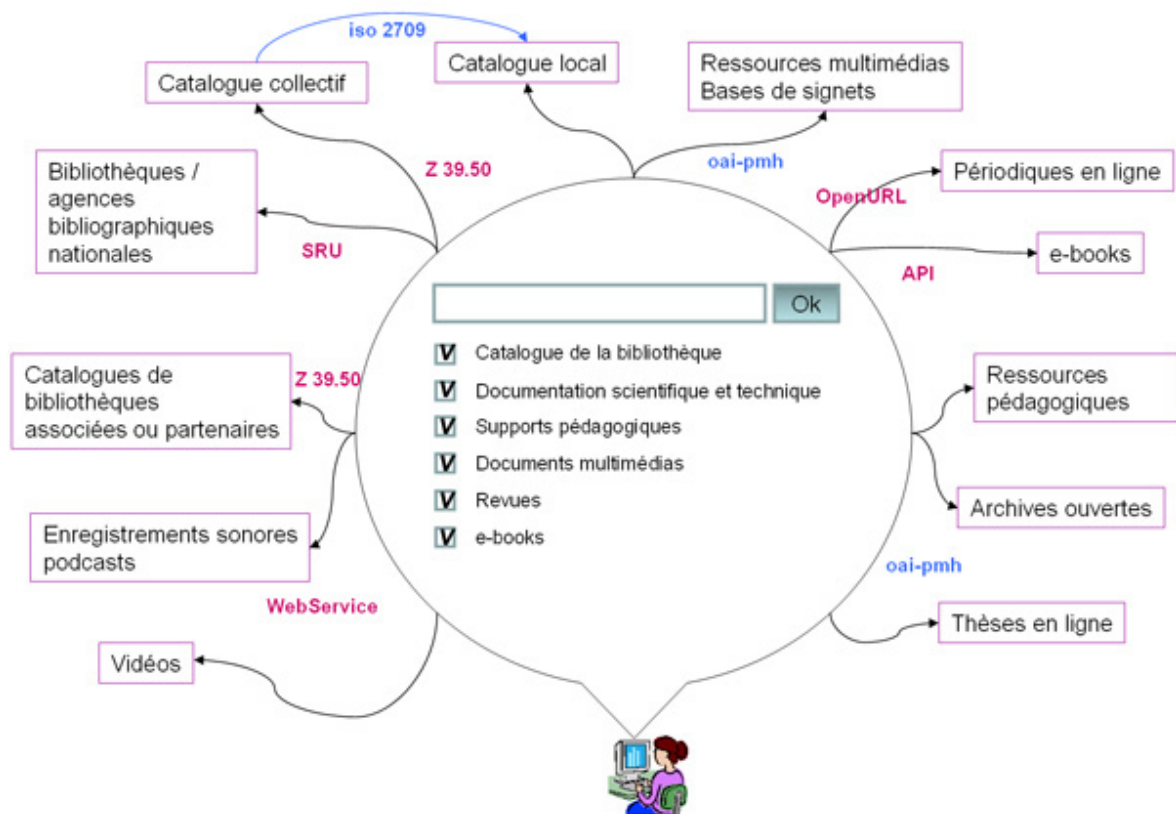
iso 2709

Catalogue collectif

Catalogue local

Ressources multimédias
Bases de signets

Z 39.50

oai-pmh

Bibliothèques / agences bibliographiques nationales

SRU

OpenURL

Périodiques en ligne

API

e-books

Ok

V Catalogue de la bibliothèque

V Documentation scientifique et technique

V Supports pédagogiques

V Documents multimédias

V Revues

V e-books

Catalogues de bibliothèques associées ou partenaires

Z 39.50

Ressources pédagogiques

Archives ouvertes

Enregistrements sonores podcasts

oai-pmh

WebService

Thèses en ligne

Vidéos